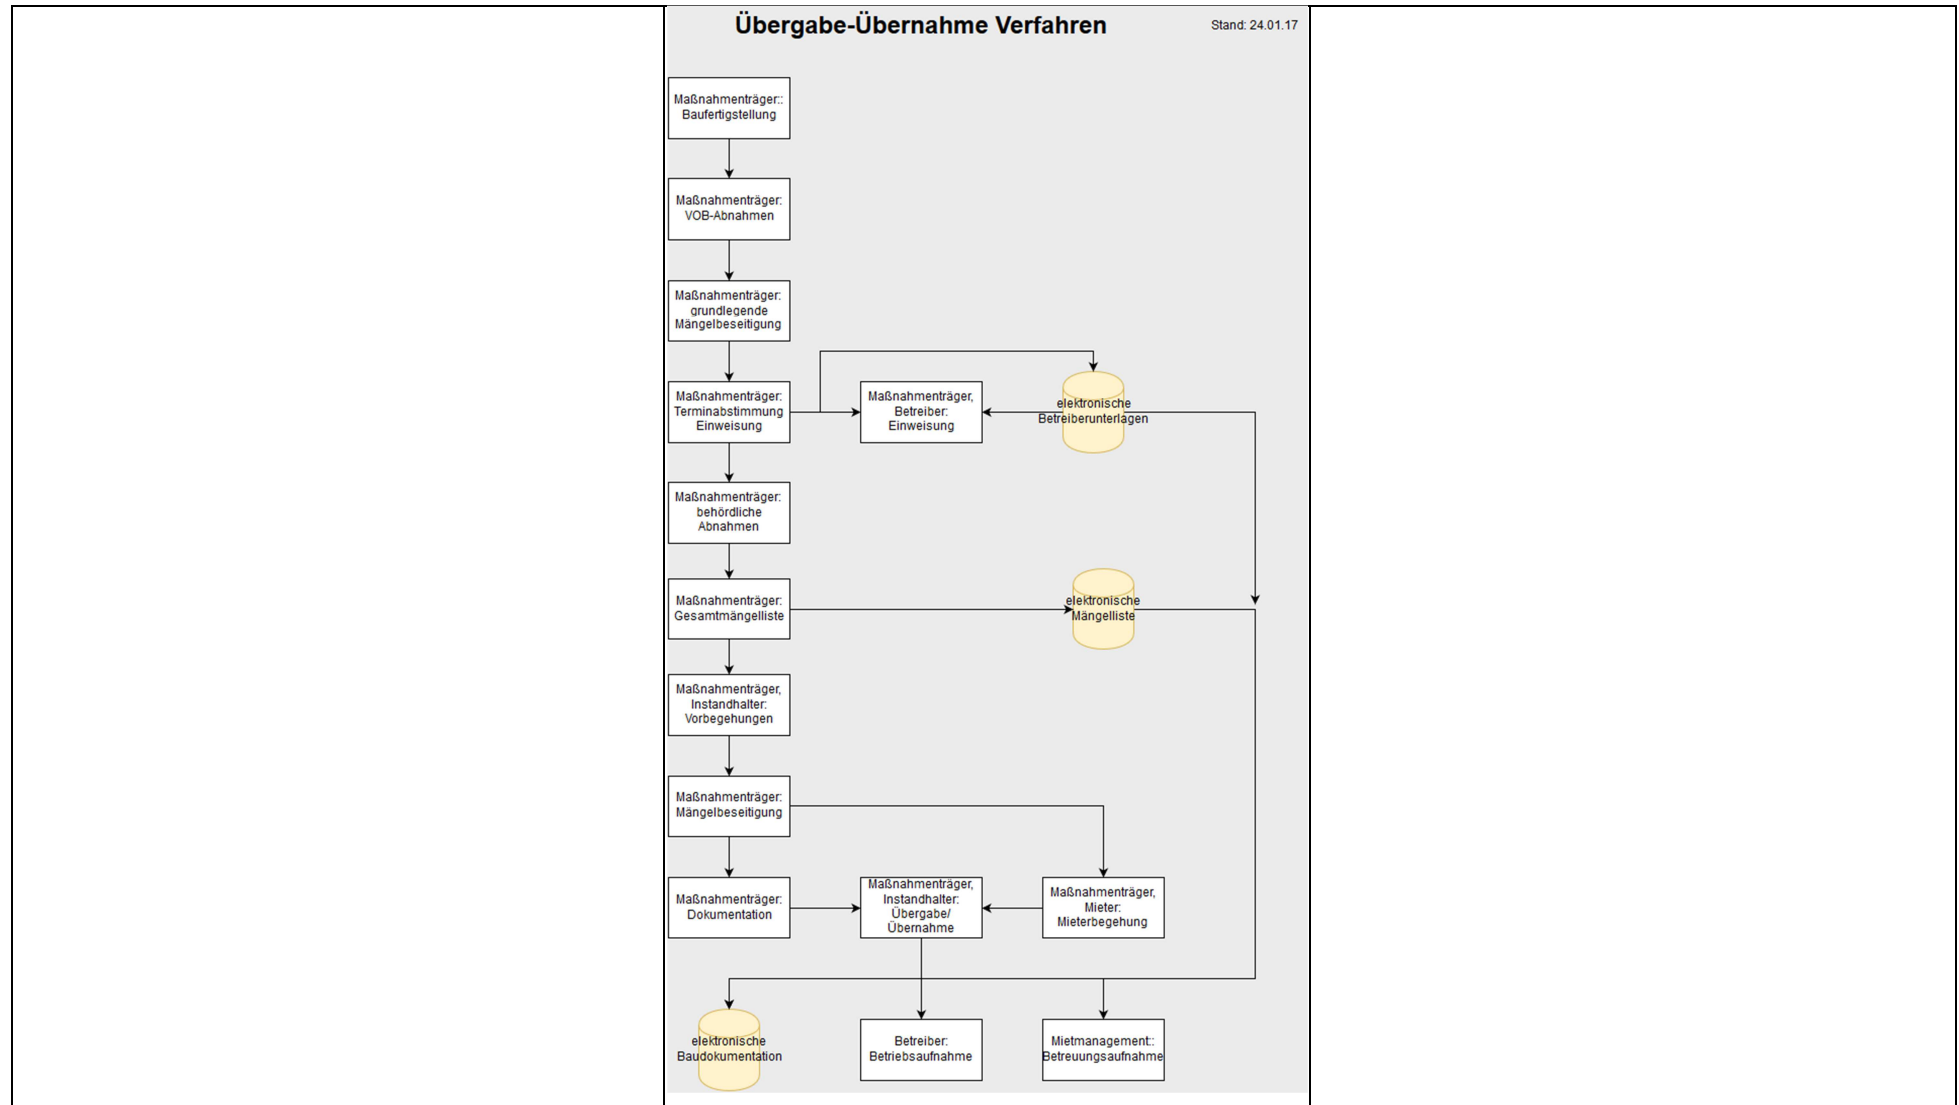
Übergabe-Übernahme Verfahren

Stand: 24.01.17

Maßnahmenträger:: Baufertigstellung

Maßnahmenträger: VOB-Abnahmen

Maßnahmenträger: grundlegende Mängelbeseitigung

Maßnahmenträger: Terminabstimmung Einweisung

Maßnahmenträger, Betreiber: Einweisung

elektronische Betreiberunterlagen

Maßnahmenträger: behördliche Abnahmen

Maßnahmenträger: Gesamtmängelliste

elektronische Mängelliste

Maßnahmenträger, Instandhalter: Vorbegehungen

Maßnahmenträger: Mängelbeseitigung

Maßnahmenträger: Dokumentation

Maßnahmenträger, Instandhalter: Übergabe/ Übernahme

Maßnahmenträger, Mieter: Mieterbegehung

elektronische Baudokumentation

Betreiber: Betriebsaufnahme

Mietmanagement:: Betreuungsaufnahme